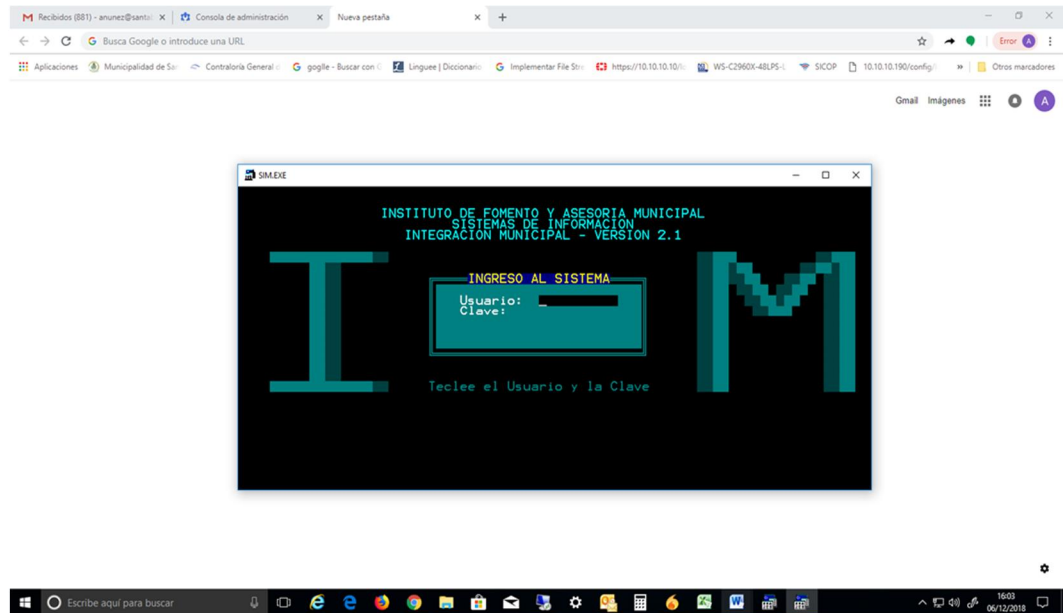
Recibidos (881) - anunez@santa
Consola de administración
Nueva pestaña
+

Busca Google o introduce una URL

Error A

Aplicaciones
Municipalidad de Sa
Contraloría General d
goglle - Buscar con G
Linguee | Diccionario
Implementar File Stre
https://10.10.10.10/
WS-C2960X-48LPS-L
SICOP
10.10.10.190/config/
»
Otros marcadores

Gmail Imágenes A

SIM.EXE

INSTITUTO DE FOMENTO Y ASESORIA MUNICIPAL
SISTEMAS DE INFORMACION
INTEGRACION MUNICIPAL - VERSION 2.1

INGRESO AL SISTEMA
Usuario: _
Clave:

Teclee el Usuario y la Clave

Escribe aquí para buscar

16:03
06/12/2018